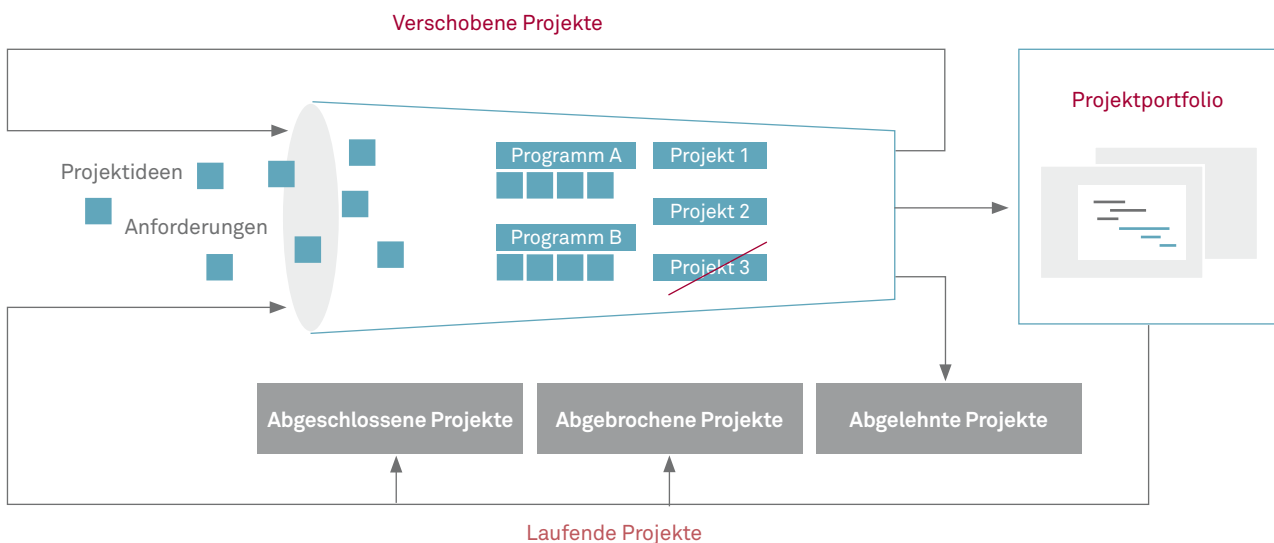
Verschobene Projekte

Projektportfolio

Projektideen

Anforderungen

Programm A

Projekt 1

Projekt 2

Programm B

Projekt 3

Abgeschlossene Projekte

Abgebrochene Projekte

Abgelehnte Projekte

Laufende Projekte